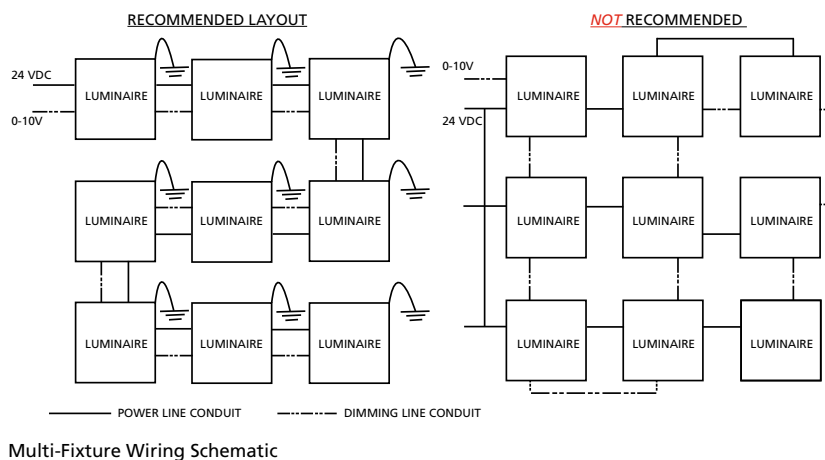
RECOMMENDED LAYOUT

24 VDC

0-10V

LUMINAIRE

LUMINAIRE

LUMINAIRE

LUMINAIRE

LUMINAIRE

LUMINAIRE

LUMINAIRE

LUMINAIRE

LUMINAIRE

*NOT* RECOMMENDED

0-10V

24 VDC

LUMINAIRE

LUMINAIRE

LUMINAIRE

LUMINAIRE

LUMINAIRE

LUMINAIRE

LUMINAIRE

LUMINAIRE

LUMINAIRE

POWER LINE CONDUIT

DIMMING LINE CONDUIT

Multi-Fixture Wiring Schematic